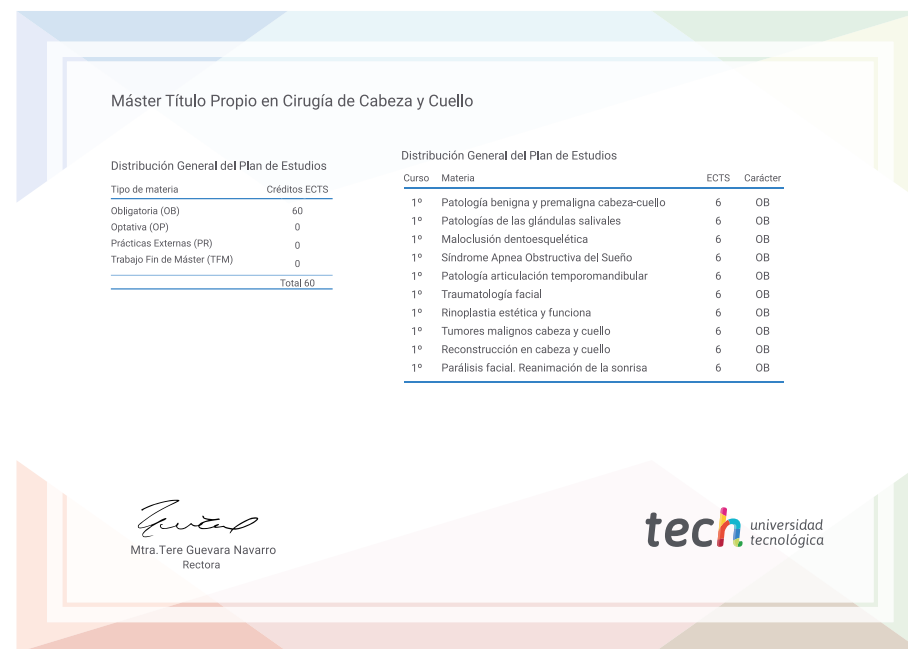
Máster Título Propio en Cirugía de Cabeza y Cuello

Distribución General del Plan de Estudios

| Tipo de materia | Créditos ECTS |
|---|---|
| Obligatoria (OB) | 60 |
| Optativa (OP) | 0 |
| Prácticas Externas (PR) | 0 |
| Trabajo Fin de Máster (TFM) | 0 |
| | Total 60 |

Distribución General del Plan de Estudios

| Curso | Materia | ECTS | Carácter |
|---|---|---|---|
| 1º | Patología benigna y premaligna cabeza-cuello | 6 | OB |
| 1º | Patologías de las glándulas salivales | 6 | OB |
| 1º | Maloclusión dentoesquelética | 6 | OB |
| 1º | Síndrome Apnea Obstructiva del Sueño | 6 | OB |
| 1º | Patología articulación temporomandibular | 6 | OB |
| 1º | Traumatología facial | 6 | OB |
| 1º | Rinoplastia estética y funciona | 6 | OB |
| 1º | Tumores malignos cabeza y cuello | 6 | OB |
| 1º | Reconstrucción en cabeza y cuello | 6 | OB |
| 1º | Parálisis facial. Reanimación de la sonrisa | 6 | OB |

Mtra.Tere Guevara Navarro
Rectora

tech universidad tecnológica